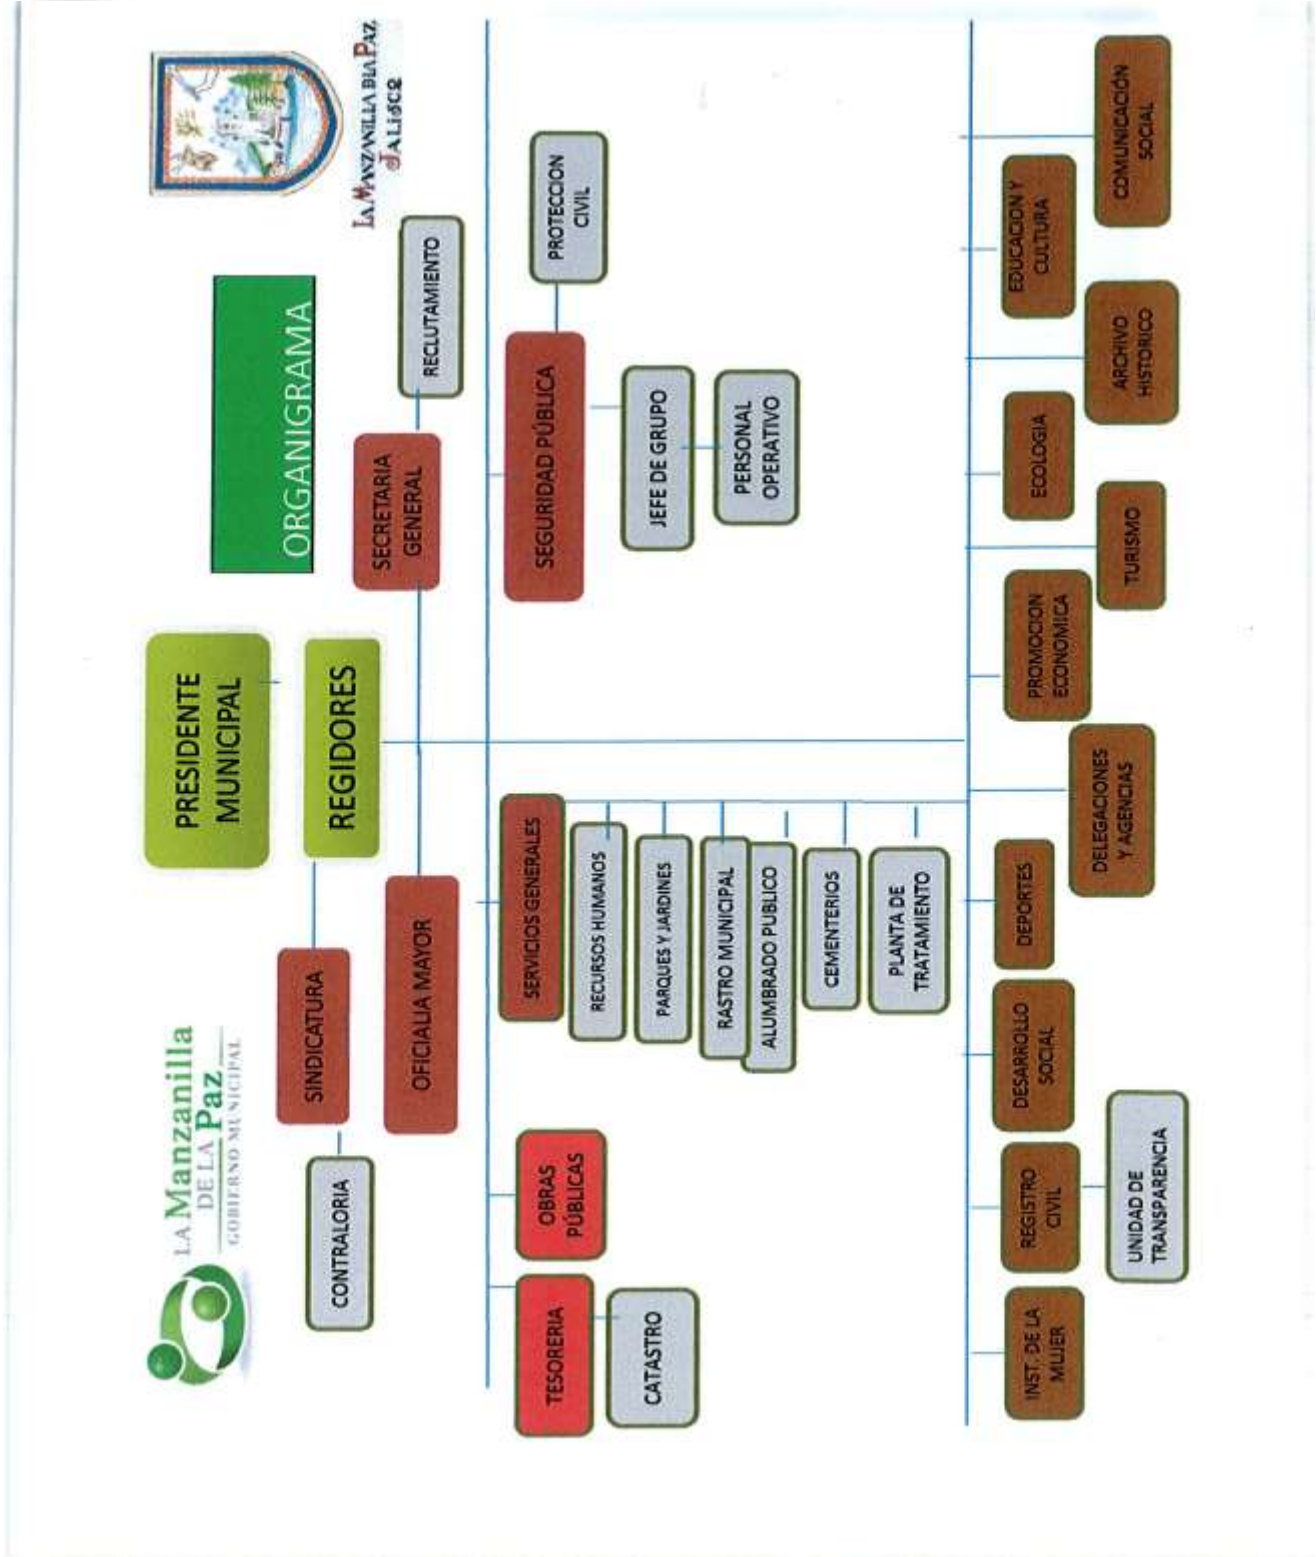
LA Manzanilla DE LA Paz
GOBIERNO MUNICIPAL

ORGANIGRAMA

LA MANZANILLA DE LA PAZ JALISCO

PRESIDENTE MUNICIPAL

REGIDORES

SINDICATURA

CONTRALORIA

SECRETARIA GENERAL

RECLUTAMIENTO

OFICIALIA MAYOR

TESORERIA

CATASTRO

OBRAS PÚBLICAS

SERVICIOS GENERALES

RECURSOS HUMANOS

PARQUES Y JARDINES

RASTRO MUNICIPAL

ALUMBRADO PUBLICO

CEMENTERIOS

PLANTA DE TRATAMIENTO

SEGURIDAD PÚBLICA

PROTECCION CIVIL

JEFE DE GRUPO

PERSONAL OPERATIVO

INST. DE LA MUJER

REGISTRO CIVIL

UNIDAD DE TRANSPARENCIA

DESARROLLO SOCIAL

DEPORTES

DELEGACIONES Y AGENCIAS

PROMOCION ECONOMICA

TURISMO

ECOLOGIA

ARCHIVO HISTORICO

EDUCACION Y CULTURA

COMUNICACIÓN SOCIAL